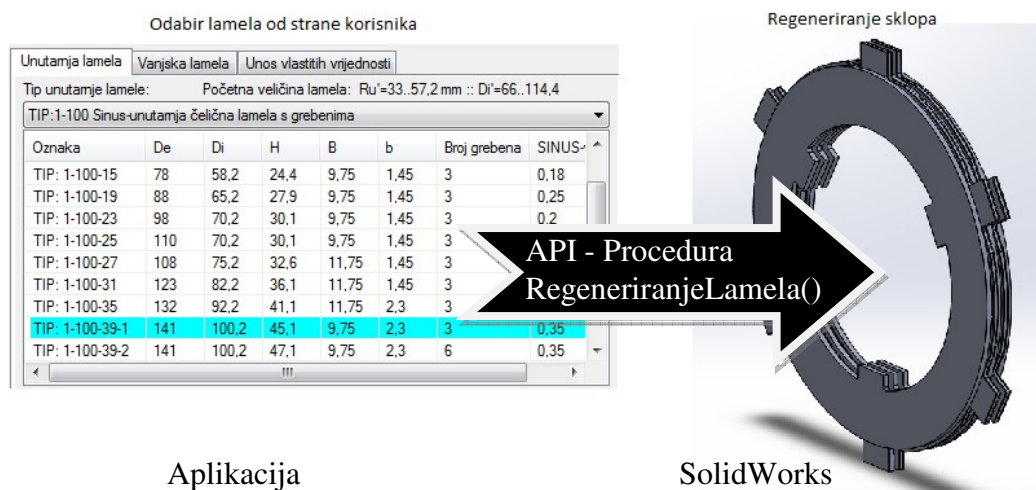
Odabir lamela od strane korisnika

Regeneriranje sklopa

Unutarnja lamela | Vanjska lamela | Unos vlastitih vrijednosti

Tip unutarnje lamele: Početna veličina lamela: Ru'=33..57,2 mm :: Di'=66..114,4

TIP:1-100 Sinus-unutarnja čelična lamela s grebenima

| Oznaka | De | Di | H | B | b | Broj grebena | SINUS-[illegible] |
|---|---|---|---|---|---|---|---|
| TIP: 1-100-15 | 78 | 58,2 | 24,4 | 9,75 | 1,45 | 3 | 0,18 |
| TIP: 1-100-19 | 88 | 65,2 | 27,9 | 9,75 | 1,45 | 3 | 0,25 |
| TIP: 1-100-23 | 98 | 70,2 | 30,1 | 9,75 | 1,45 | 3 | 0,2 |
| TIP: 1-100-25 | 110 | 70,2 | 30,1 | 9,75 | 1,45 | 3 | |
| TIP: 1-100-27 | 108 | 75,2 | 32,6 | 11,75 | 1,45 | 3 | |
| TIP: 1-100-31 | 123 | 82,2 | 36,1 | 11,75 | 1,45 | 3 | |
| TIP: 1-100-35 | 132 | 92,2 | 41,1 | 11,75 | 2,3 | 3 | |
| TIP: 1-100-39-1 | 141 | 100,2 | 45,1 | 9,75 | 2,3 | 3 | 0,35 |
| TIP: 1-100-39-2 | 141 | 100,2 | 47,1 | 9,75 | 2,3 | 6 | 0,35 |

API - Procedura
RegeneriranjeLamela()

Aplikacija

SolidWorks